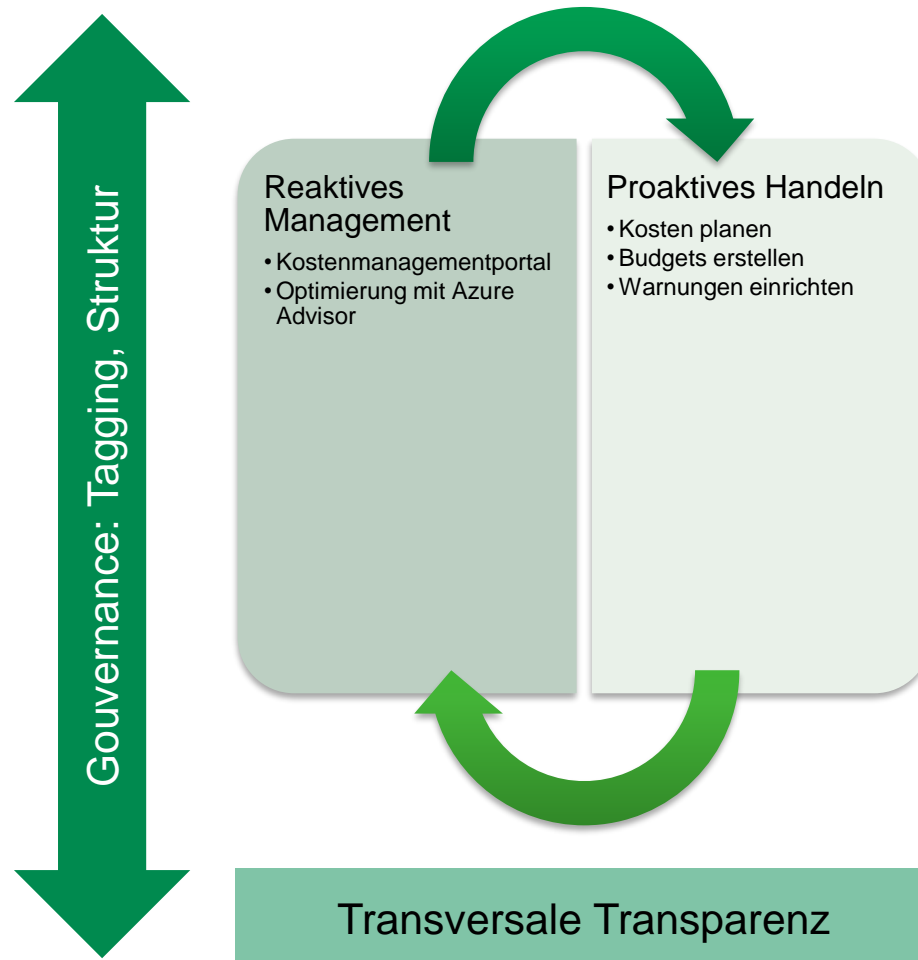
Gouvernance: Tagging, Struktur

Reaktives Management
• Kostenmanagementportal
• Optimierung mit Azure Advisor

Proaktives Handeln
• Kosten planen
• Budgets erstellen
• Warnungen einrichten

Transversale Transparenz